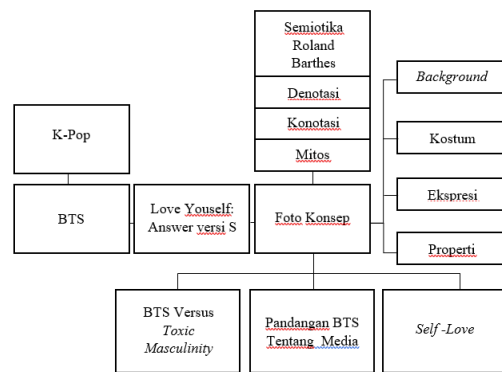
Semiotika Roland Barthes

Denotasi

Konotasi

Mitos

Background

Kostum

Ekspresi

Properti

K-Pop

BTS

Love Youself: Answer versi S

Foto Konsep

BTS Versus Toxic Masculinity

Pandangan BTS Tentang Media

Self -Love